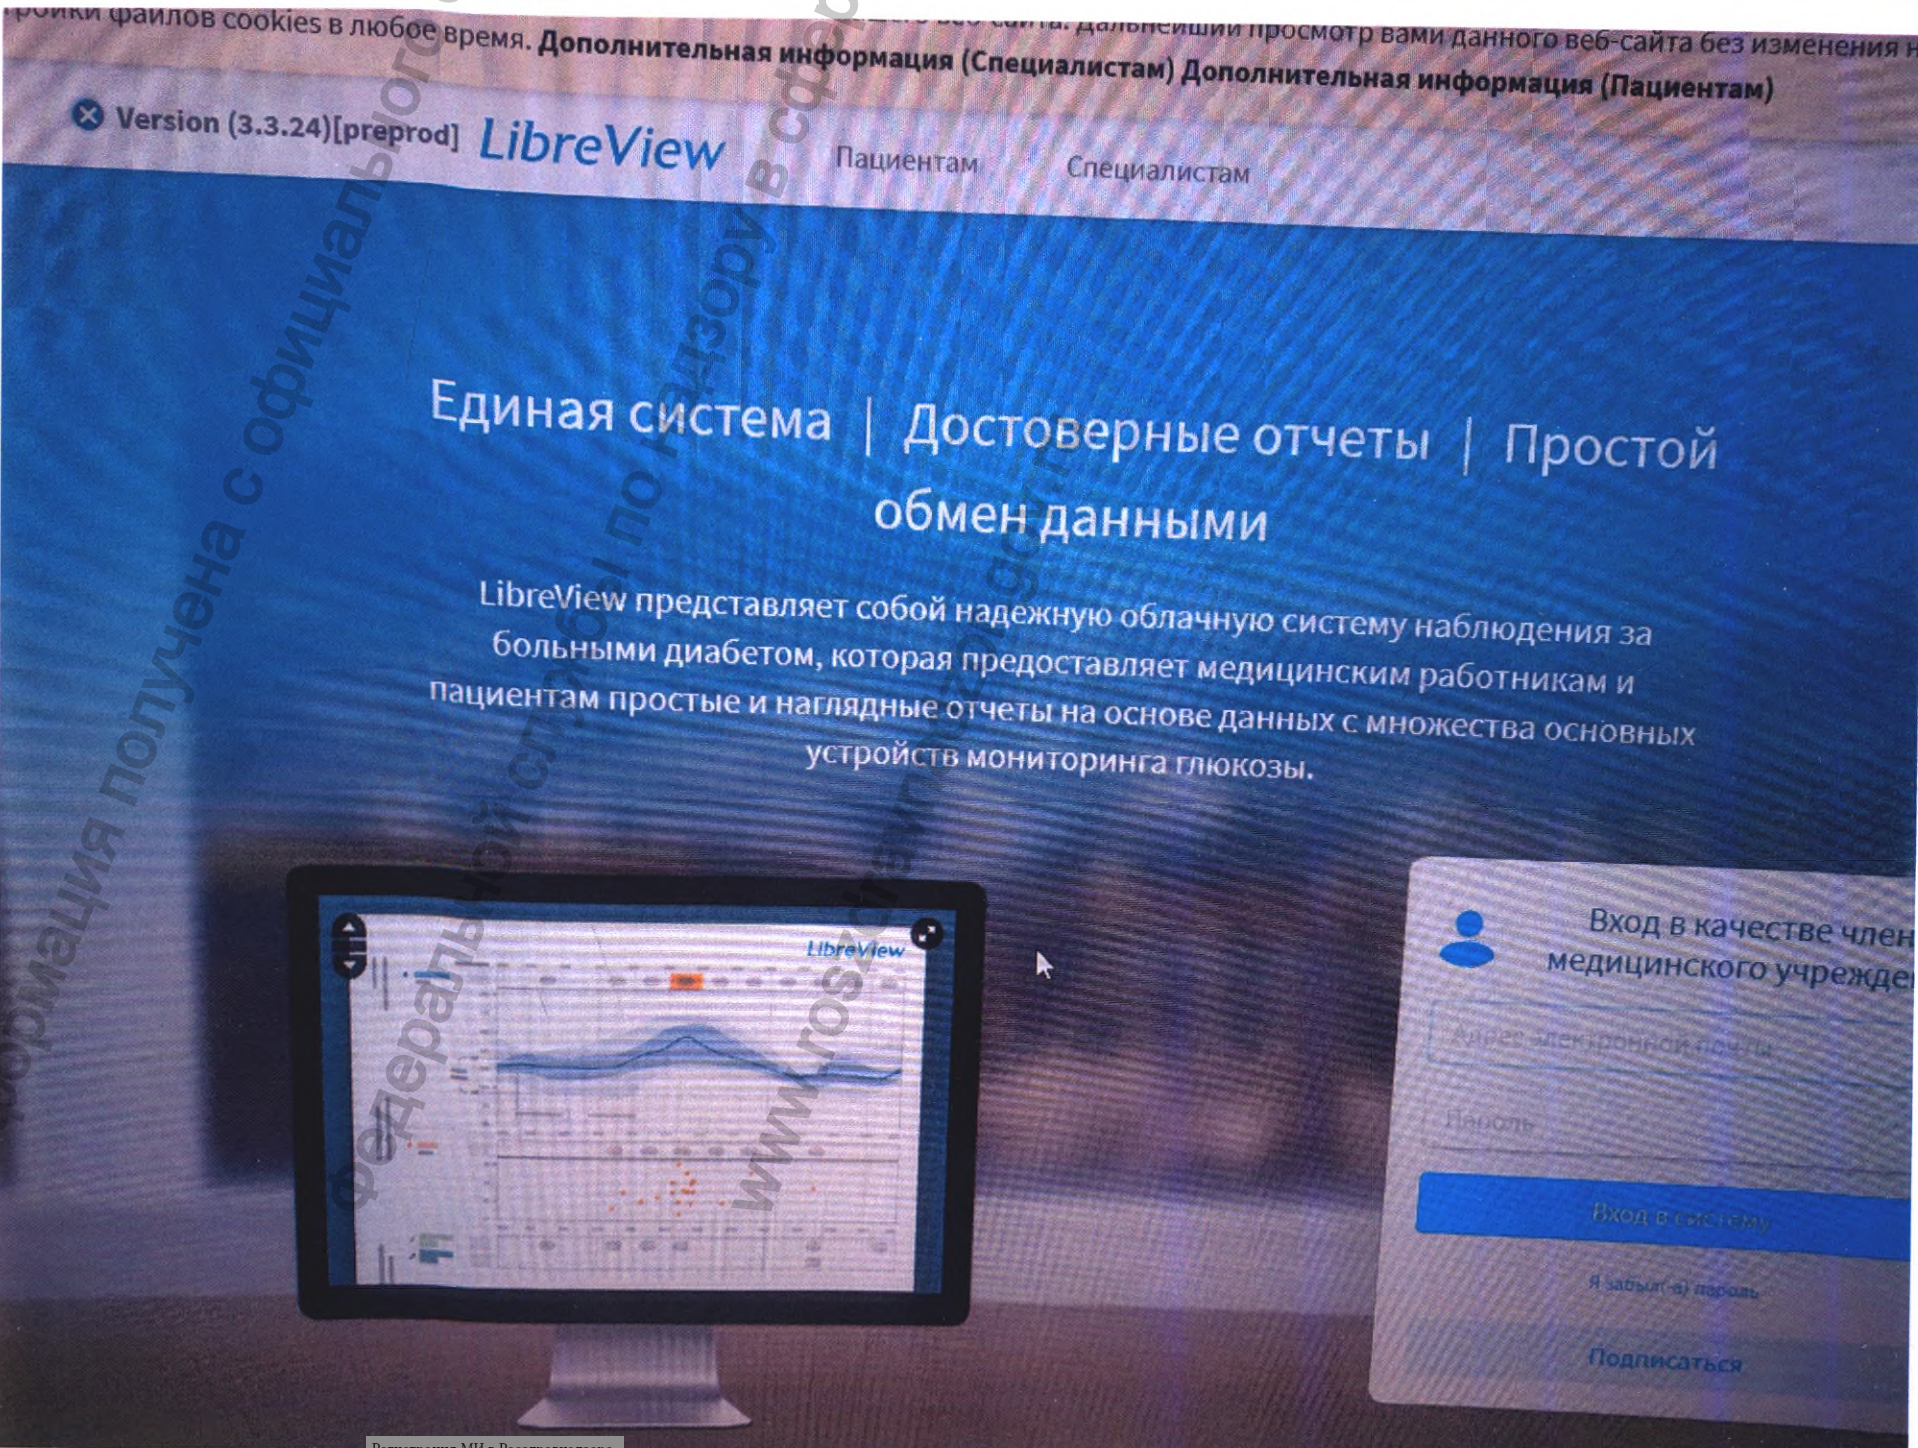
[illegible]ройки файлов cookies в любое время. Дополнительная информация (Специалистам) Дополнительная информация (Пациентам) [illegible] сайта. Дальнейший просмотр вами данного веб-сайта без изменения н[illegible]

Version (3.3.24)[preprod] LibreView Пациентам Специалистам

Единая система | Достоверные отчеты | Простой обмен данными

LibreView представляет собой надежную облачную систему наблюдения за больными диабетом, которая предоставляет медицинским работникам и пациентам простые и наглядные отчеты на основе данных с множества основных устройств мониторинга глюкозы.

LibreView

Вход в качестве член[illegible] медицинского учрежде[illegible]

Адрес электронной почты

Пароль

Вход в систему

Я забыл(-а) пароль

Подписаться

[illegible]ормация получена с официального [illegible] федеральной службы по надзору в сф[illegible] www.roszdravnadzor.gov.ru

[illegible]